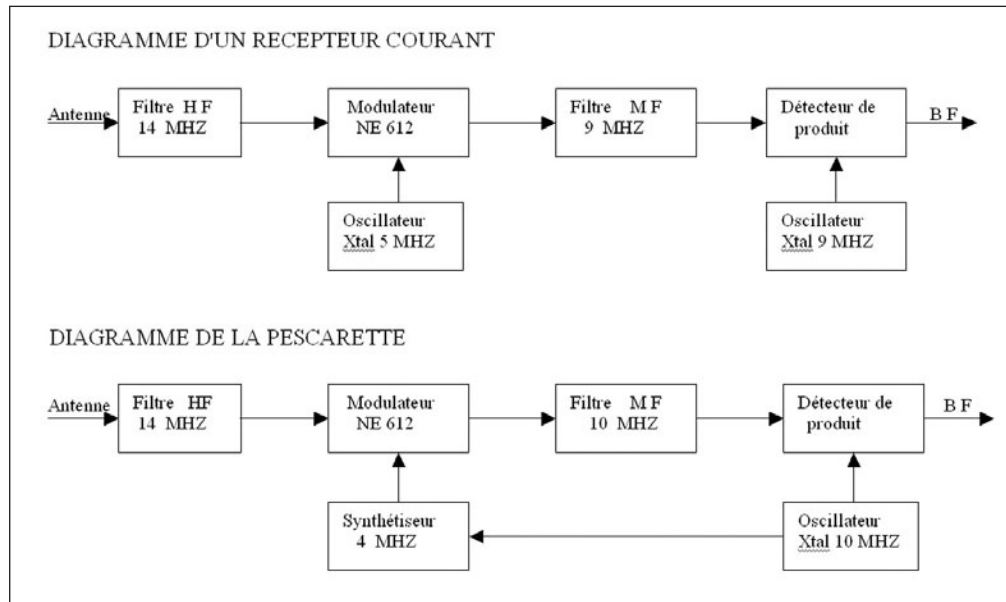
DIAGRAMME D'UN RECEPTEUR COURANT

Antenne

Filtre H F
14 MHZ

Modulateur
NE 612

Filtre M F
9 MHZ

Détecteur de
produit

B F

Oscillateur
Xtal 5 MHZ

Oscillateur
Xtal 9 MHZ

DIAGRAMME DE LA PESCARETTE

Antenne

Filtre HF
14 MHZ

Modulateur
NE 612

Filtre M F
10 MHZ

Détecteur de
produit

B F

Synthétiseur
4 MHZ

Oscillateur
Xtal 10 MHZ